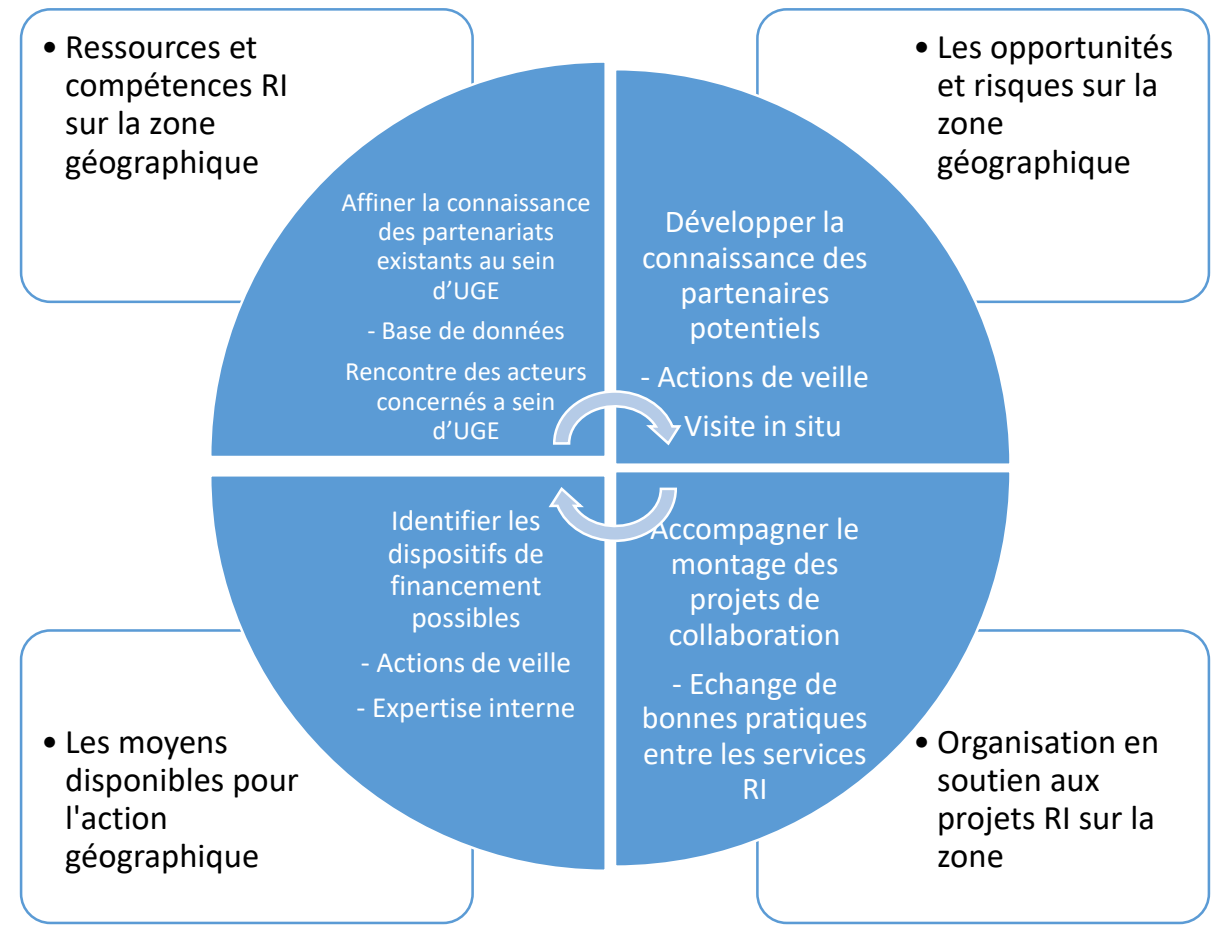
• Ressources et compétences RI sur la zone géographique

• Les opportunités et risques sur la zone géographique

Affiner la connaissance des partenariats existants au sein d'UGE

- Base de données

Rencontre des acteurs concernés a sein d'UGE

Développer la connaissance des partenaires potentiels

- Actions de veille

Visite in situ

Identifier les dispositifs de financement possibles

- Actions de veille

- Expertise interne

Accompagner le montage des projets de collaboration

- Echange de bonnes pratiques entre les services RI

• Les moyens disponibles pour l'action géographique

• Organisation en soutien aux projets RI sur la zone